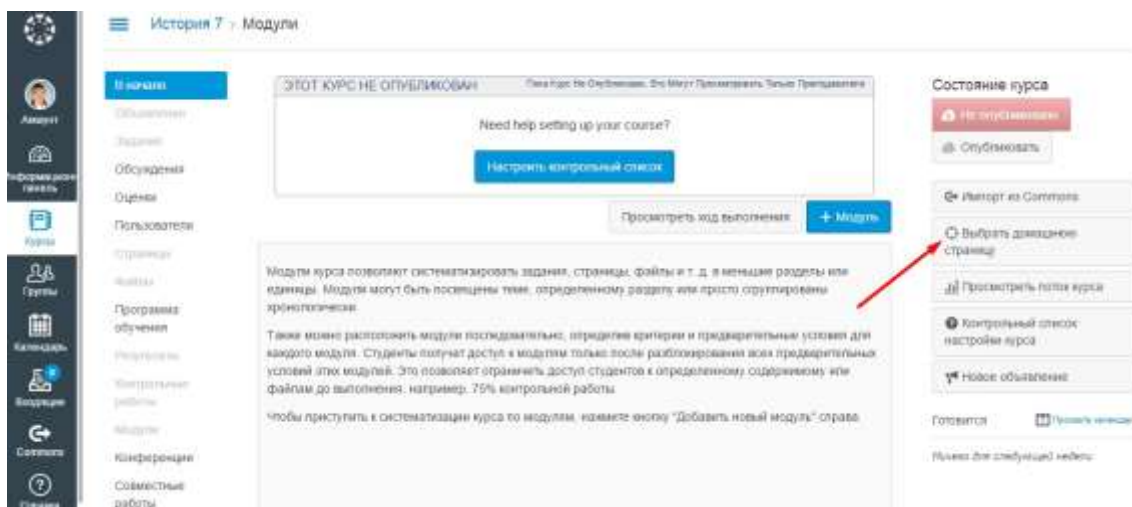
Аккаунт

Информационная панель

Курсы

Группы

Календарь

Входящие

Commons

Справка

История 7 > Модули

В начало
Объявления
Задания
Обсуждения
Оценки
Пользователи
Страницы
Файлы
Программа обучения
Результаты
Контрольные работы
Модули
Конференции
Совместные работы

ЭТОТ КУРС НЕ ОПУБЛИКОВАН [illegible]

Need help setting up your course?

Настроить контрольный список

Просмотреть ход выполнения

+ Модуль

Модули курса позволяют систематизировать задания, страницы, файлы и т. д. в меньшие разделы или единицы. Модули могут быть посвящены теме, определенному разделу или просто сгруппированы хронологически.

Также можно расположить модули последовательно, определив критерии и предварительные условия для каждого модуля. Студенты получат доступ к модулям только после разблокирования всех предварительных условий этих модулей. Это позволяет ограничить доступ студентов к определенному содержимому или файлам до выполнения, например, 75% контрольной работы.

Чтобы приступить к систематизации курса по модулям, нажмите кнопку "Добавить новый модуль" справа.

Состояние курса

Не опубликовано

Опубликовать

Импорт из Commons

Выбрать домашнюю страницу

Просмотреть поток курса

Контрольный список настройки курса

Новое объявление

Готовится

Просмотр календаря

Ничего для следующей недели